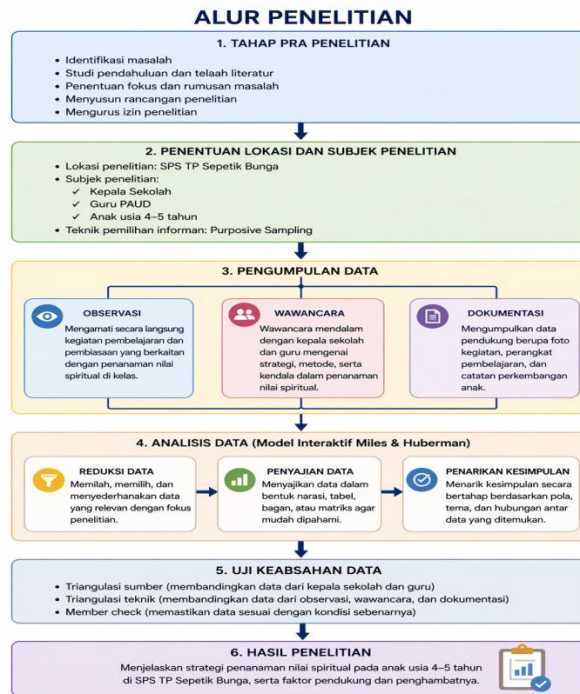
ALUR PENELITIAN

1. TAHAP PRA PENELITIAN

- Identifikasi masalah
- Studi pendahuluan dan telaah literatur
- Penentuan fokus dan rumusan masalah
- Menyusun rancangan penelitian
- Mengurus izin penelitian

2. PENENTUAN LOKASI DAN SUBJEK PENELITIAN

- Lokasi penelitian: SPS TP Sepetik Bunga
- Subjek penelitian:
  ✓ Kepala Sekolah
  ✓ Guru PAUD
  ✓ Anak usia 4–5 tahun
- Teknik pemilihan informan: Purposive Sampling

3. PENGUMPULAN DATA

OBSERVASI
Mengamati secara langsung kegiatan pembelajaran dan pembiasaan yang berkaitan dengan penanaman nilai spiritual di kelas.

WAWANCARA
Wawancara mendalam dengan kepala sekolah dan guru mengenai strategi, metode, serta kendala dalam penanaman nilai spiritual.

DOKUMENTASI
Mengumpulkan data pendukung berupa foto kegiatan, perangkat pembelajaran, dan catatan perkembangan anak.

4. ANALISIS DATA (Model Interaktif Miles & Huberman)

REDUKSI DATA
Memilah, memilih, dan menyederhanakan data yang relevan dengan fokus penelitian.

PENYAJIAN DATA
Menyajikan data dalam bentuk narasi, tabel, bagan, atau matriks agar mudah dipahami.

PENARIKAN KESIMPULAN
Menarik kesimpulan secara bertahap berdasarkan pola, tema, dan hubungan antar data yang ditemukan.

5. UJI KEABSAHAN DATA

- Triangulasi sumber (membandingkan data dari kepala sekolah dan guru)
- Triangulasi teknik (membandingkan data dari observasi, wawancara, dan dokumentasi)
- Member check (memastikan data sesuai dengan kondisi sebenarnya)

6. HASIL PENELITIAN

Menjelaskan strategi penanaman nilai spiritual pada anak usia 4–5 tahun di SPS TP Sepetik Bunga, serta faktor pendukung dan penghambatnya.